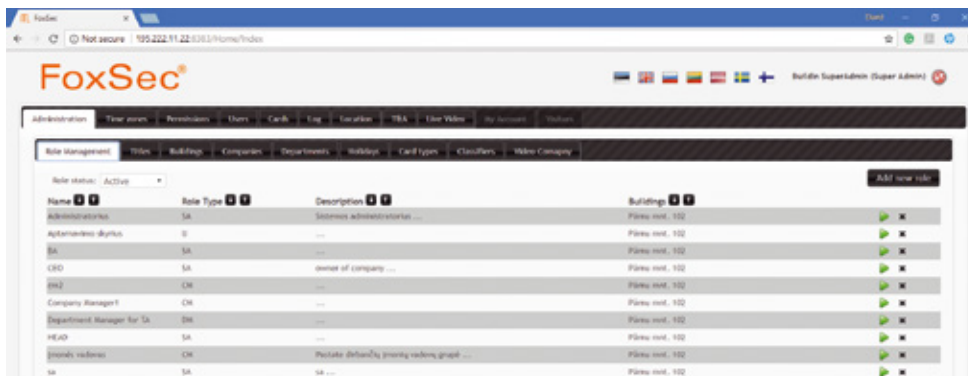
FoxSec ×

Client

Not secure | 195.222.11.22:8383/Home/Index

FoxSec®

Buildin SuperAdmin (Super Admin)

Administration | Time zones | Permissions | Users | Cards | Log | Location | TRA | Live Video | My Account | Visitors

Role Management | Titles | Buildings | Companies | Departments | Holidays | Card types | Classifiers | Video Comapny

Role status: Active

Add new role

| Name | Role Type | Description | Buildings |
|---|---|---|---|
| Administratorius | SA | Sistemos administratorius ... | Pärnu mnt. 102 |
| Aptarnavimo skyrius | D | ... | Pärnu mnt. 102 |
| BA | SA | ... | Pärnu mnt. 102 |
| CEO | SA | owner of company ... | Pärnu mnt. 102 |
| cm2 | CM | ... | Pärnu mnt. 102 |
| Company Manager1 | CM | ... | Pärnu mnt. 102 |
| Department Manager for SA | DM | ... | Pärnu mnt. 102 |
| HEAD | SA | ... | Pärnu mnt. 102 |
| Įmonės vadovas | CM | Pastate dirbančių įmonių vadovų grupė ... | Pärnu mnt. 102 |
| SA | SA | SA ... | Pärnu mnt. 102 |